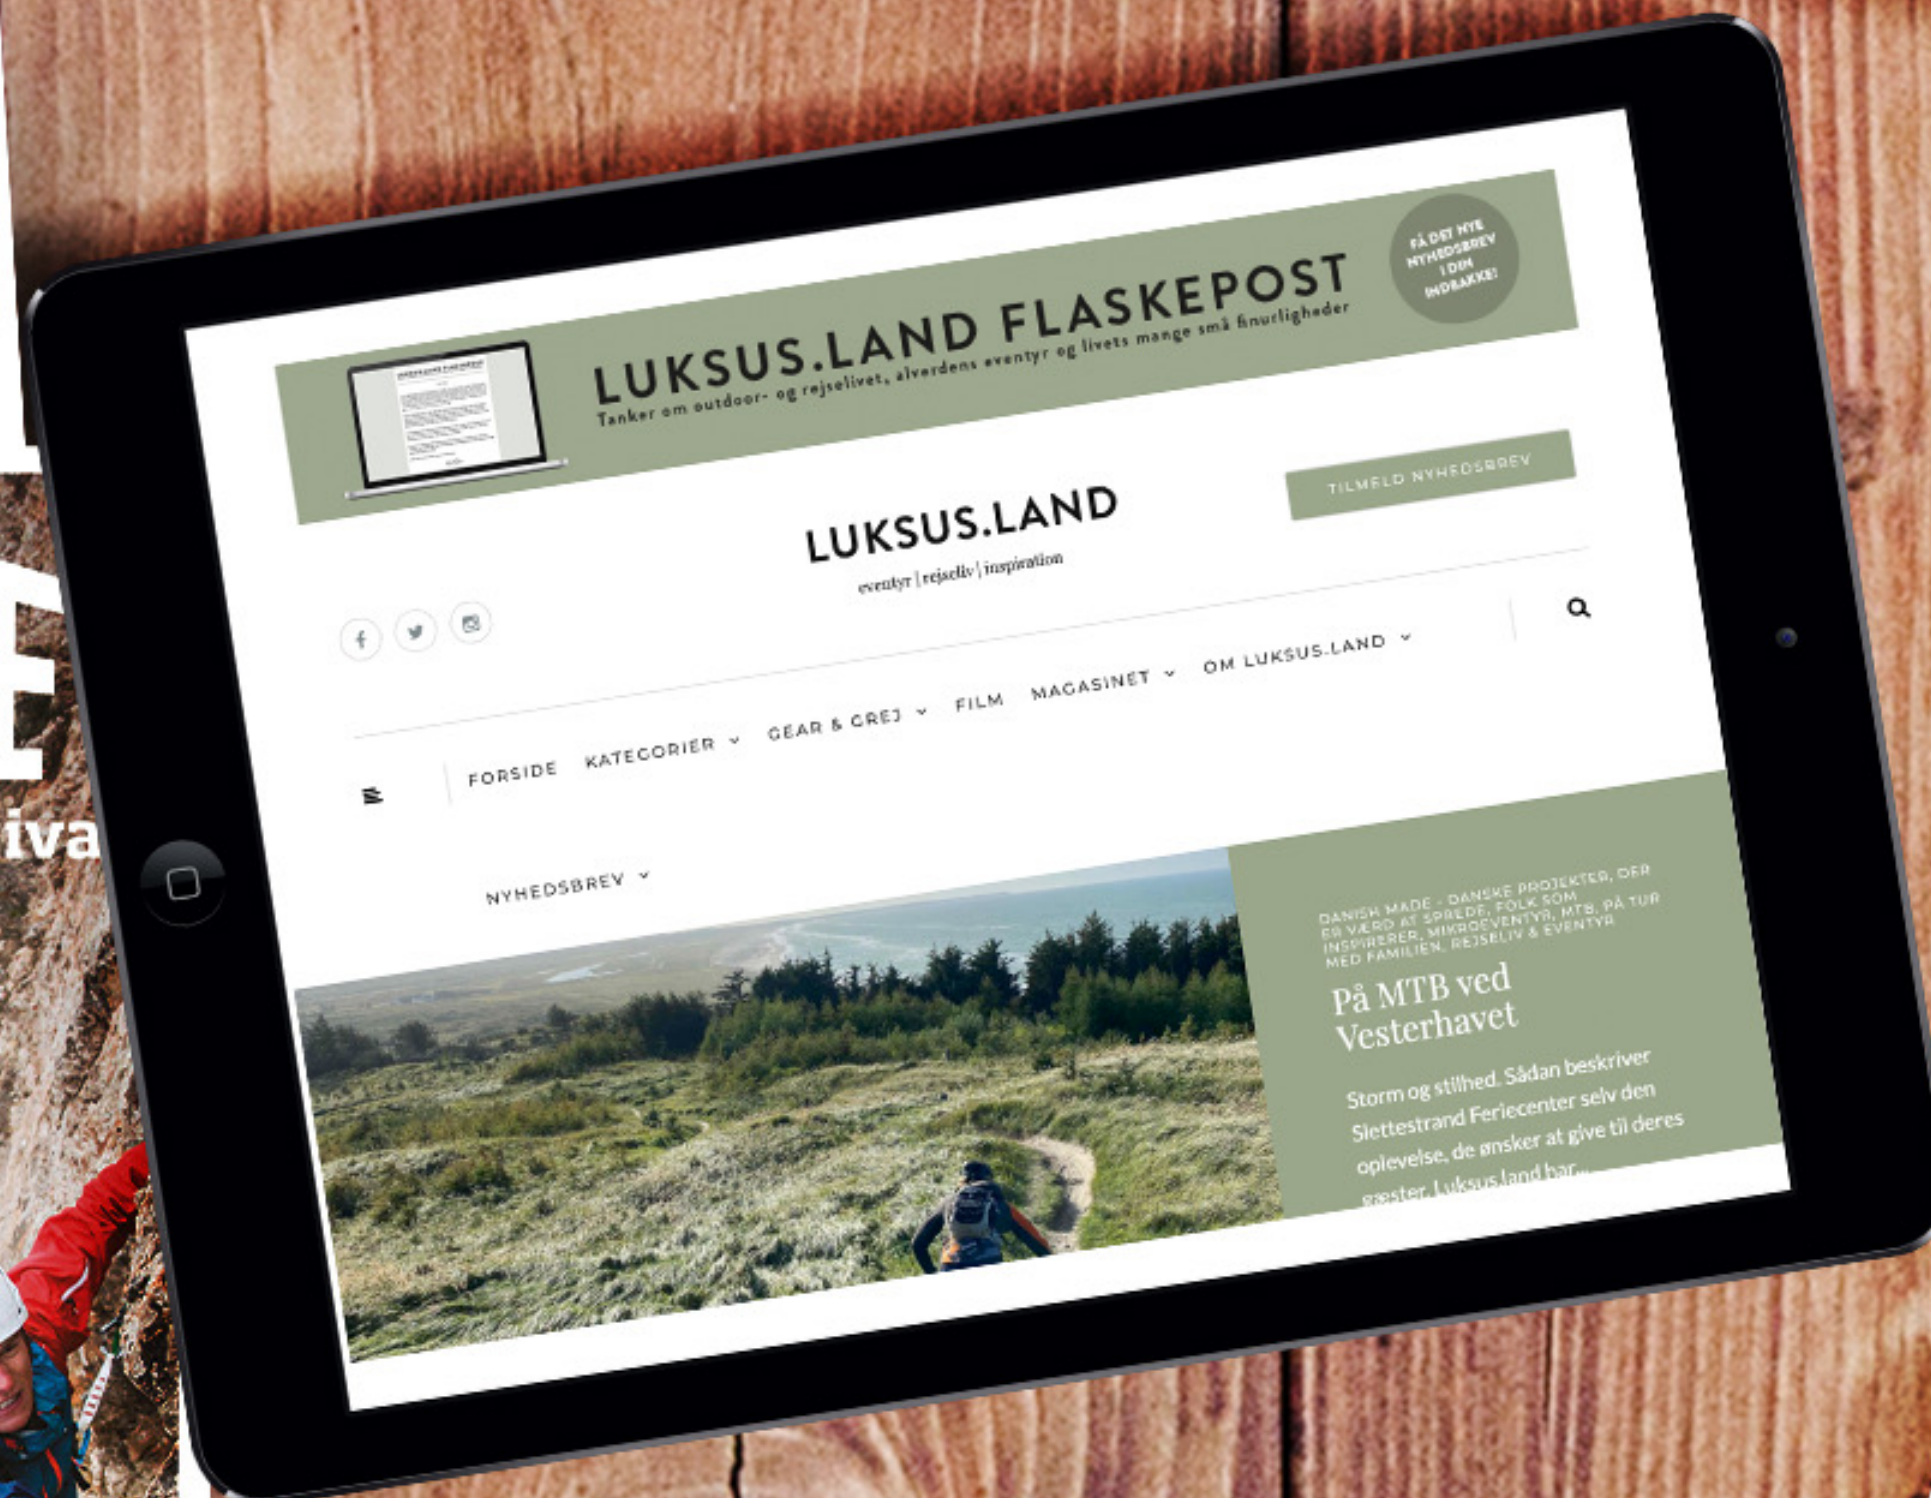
LUKSUS.LAND FLASKEPOST
Tanker om outdoor- og rejselivet, alverdens eventyr og livets mange små finurligheder

FÅ DET NYE NYHEDSBREV I DIN INDBAKKE!

TILMELD NYHEDSBREV

LUKSUS.LAND
eventyr | rejseliv | inspiration

FORSIDE KATEGORIER GEAR & GREJ FILM MAGASINET OM LUKSUS.LAND

NYHEDSBREV

DANISH MADE - DANSKE PROJEKTER, DER ER VÆRD AT SPREDE, FOLK SOM INSPIRERER, MIKROEVENTYR, MTB, PÅ TUR MED FAMILIEN, REJSELIV & EVENTYR

På MTB ved Vesterhavet

Storm og stilhed. Sådan beskriver Slettestrand Feriecenter selv den oplevelse, de ønsker at give til deres gæster. Luksus.land har...

iva